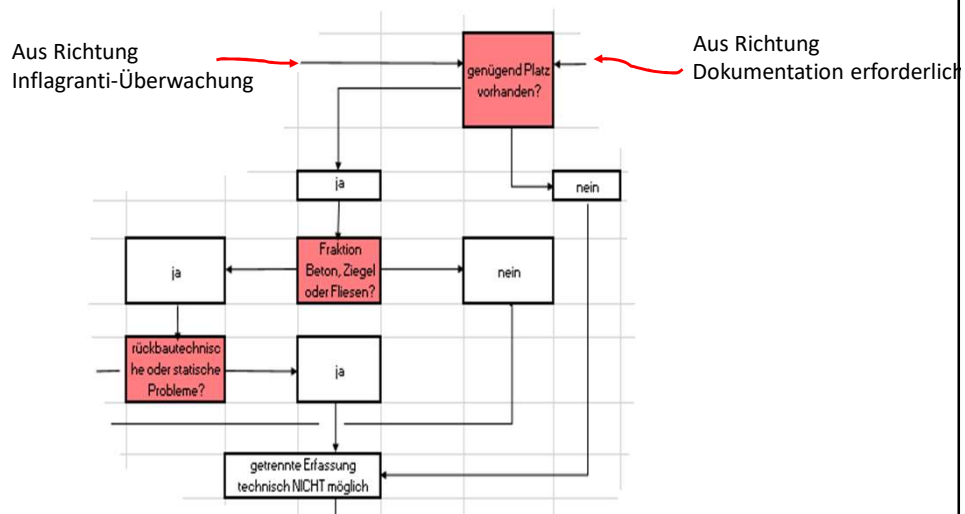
Aus Richtung Inflagranti-Überwachung

genügend Platz vorhanden?

Aus Richtung Dokumentation erforderlich

ja

nein

ja

Fraktion Beton, Ziegel oder Fliesen?

nein

rückbautechnische oder statische Probleme?

ja

getrennte Erfassung technisch NICHT möglich